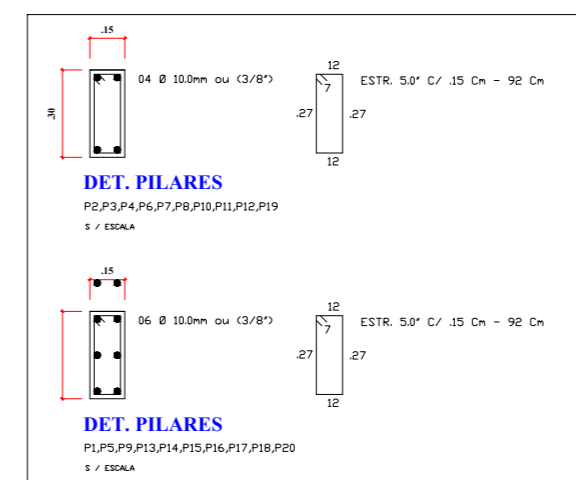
.15

.30

04 Ø 10.0mm ou (3/8")

12
7
.27
.27
12

ESTR. 5.0" C/ .15 Cm - 92 Cm

DET. PILARES

P2,P3,P4,P6,P7,P8,P10,P11,P12,P19

S / ESCALA

.15

06 Ø 10.0mm ou (3/8")

12
7
.27
.27
12

ESTR. 5.0" C/ .15 Cm - 92 Cm

DET. PILARES

P1,P5,P9,P13,P14,P15,P16,P17,P18,P20

S / ESCALA